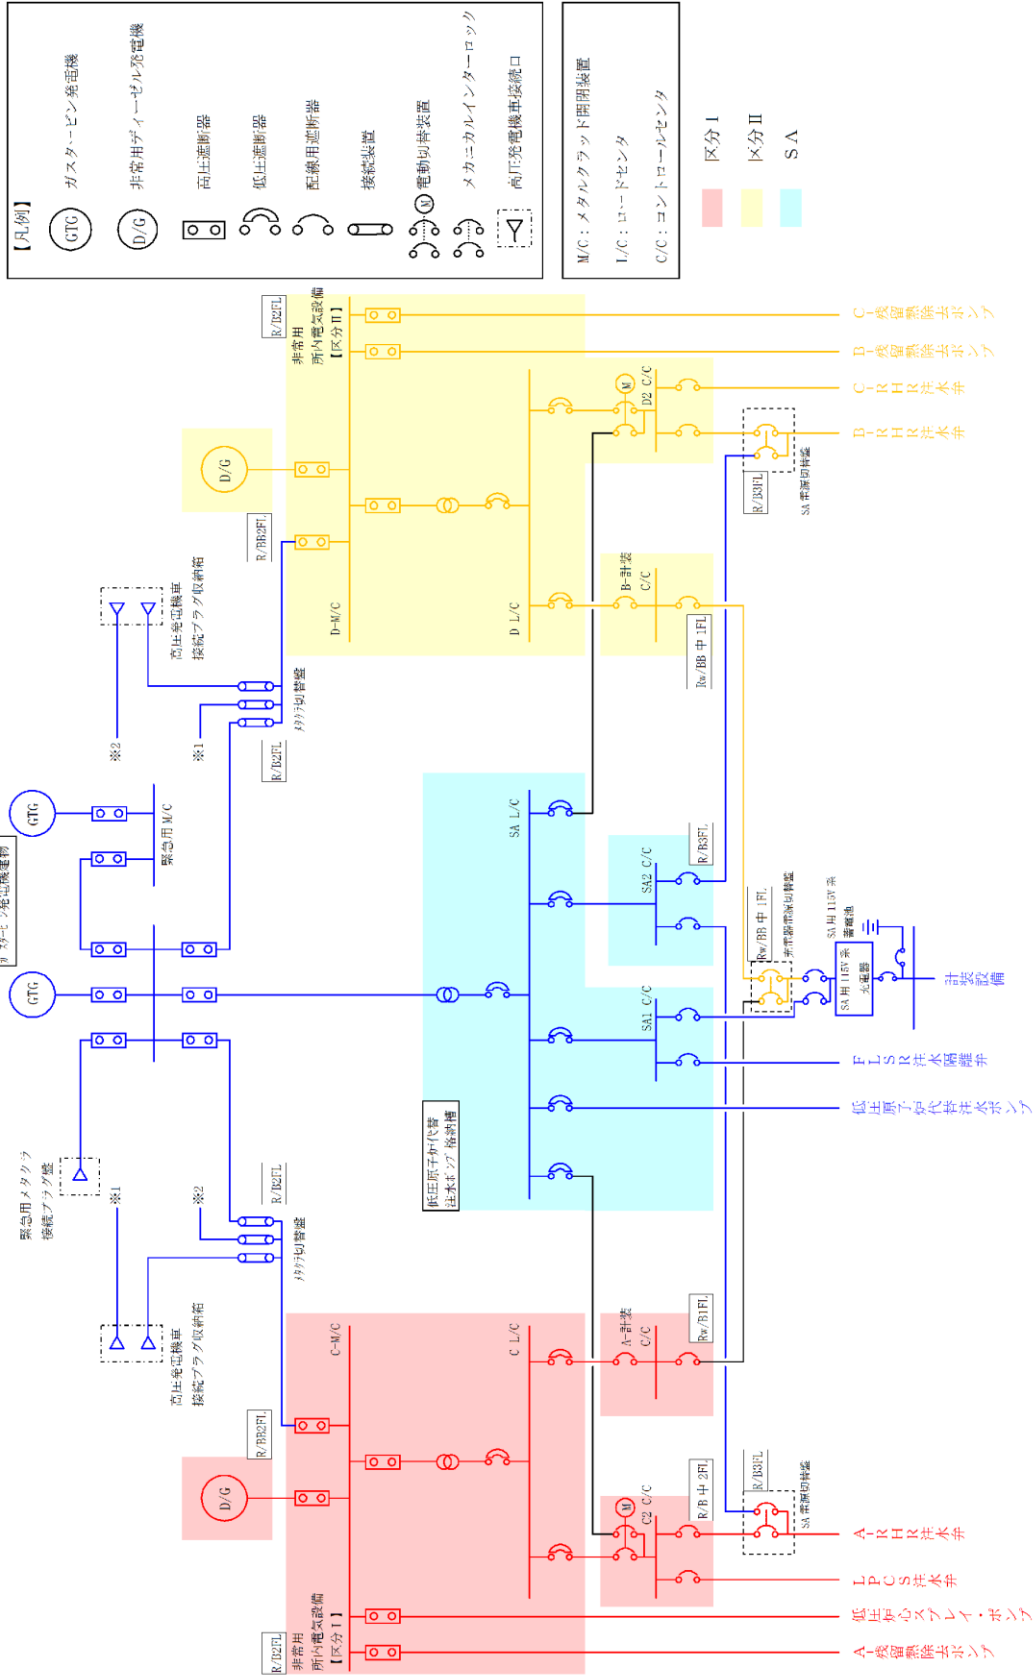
【凡例】
GTG ガスタービン発電機
D/G 非常用ディーゼル発電機
高圧遮断器
低圧遮断器
配線用遮断器
接続装置
M 電動切替装置
メカニカルインターロック
高圧発電機車接続口

M/C：メタルクラッド開閉装置
L/C：ロードセンタ
C/C：コントロールセンタ

区分Ⅰ
区分Ⅱ
SA

R/B2FL
非常用所内電気設備【区分Ⅱ】
D/G
R/BB2FL
D-M/C
D L/C
D2 C/C
M
B-計装 C/C
Rw/BB 中 1FL
R/B3FL
SA 電源切替盤
C-残留熱除去ポンプ
B-残留熱除去ポンプ
C-RHR注水弁
B-RHR注水弁

高圧発電機車接続プラグ収納箱
メタクラ切替盤
R/B2FL
※2
※1
GTG
緊急用 M/C
ガスタービン発電機
GTG
SA L/C
R/B3FL
SA2 C/C
SA1 C/C
Rw/BB 中 1FL
非常用電源切替盤
SA 用 115V 系 蓄電池
SA 用 115V 系 充電器
計装設備
FLSR注水隔離弁
低圧原子炉代替注水ポンプ
低圧原子炉代替注水ポンプ格納槽

緊急用メタクラ接続プラグ盤
※1
※2
R/B2FL
メタクラ切替盤
高圧発電機車接続プラグ収納箱
R/BB2FL
D/G
C-M/C
C L/C
A-計装 C/C
Rw/B1FL
C2 C/C
M
R/B 中 2FL
R/B3FL
SA 電源切替盤
R/B2FL
非常用所内電気設備【区分Ⅰ】
A-RHR注水弁
LPCS注水弁
低圧炉心スプレイ・ポンプ
A-残留熱除去ポンプ